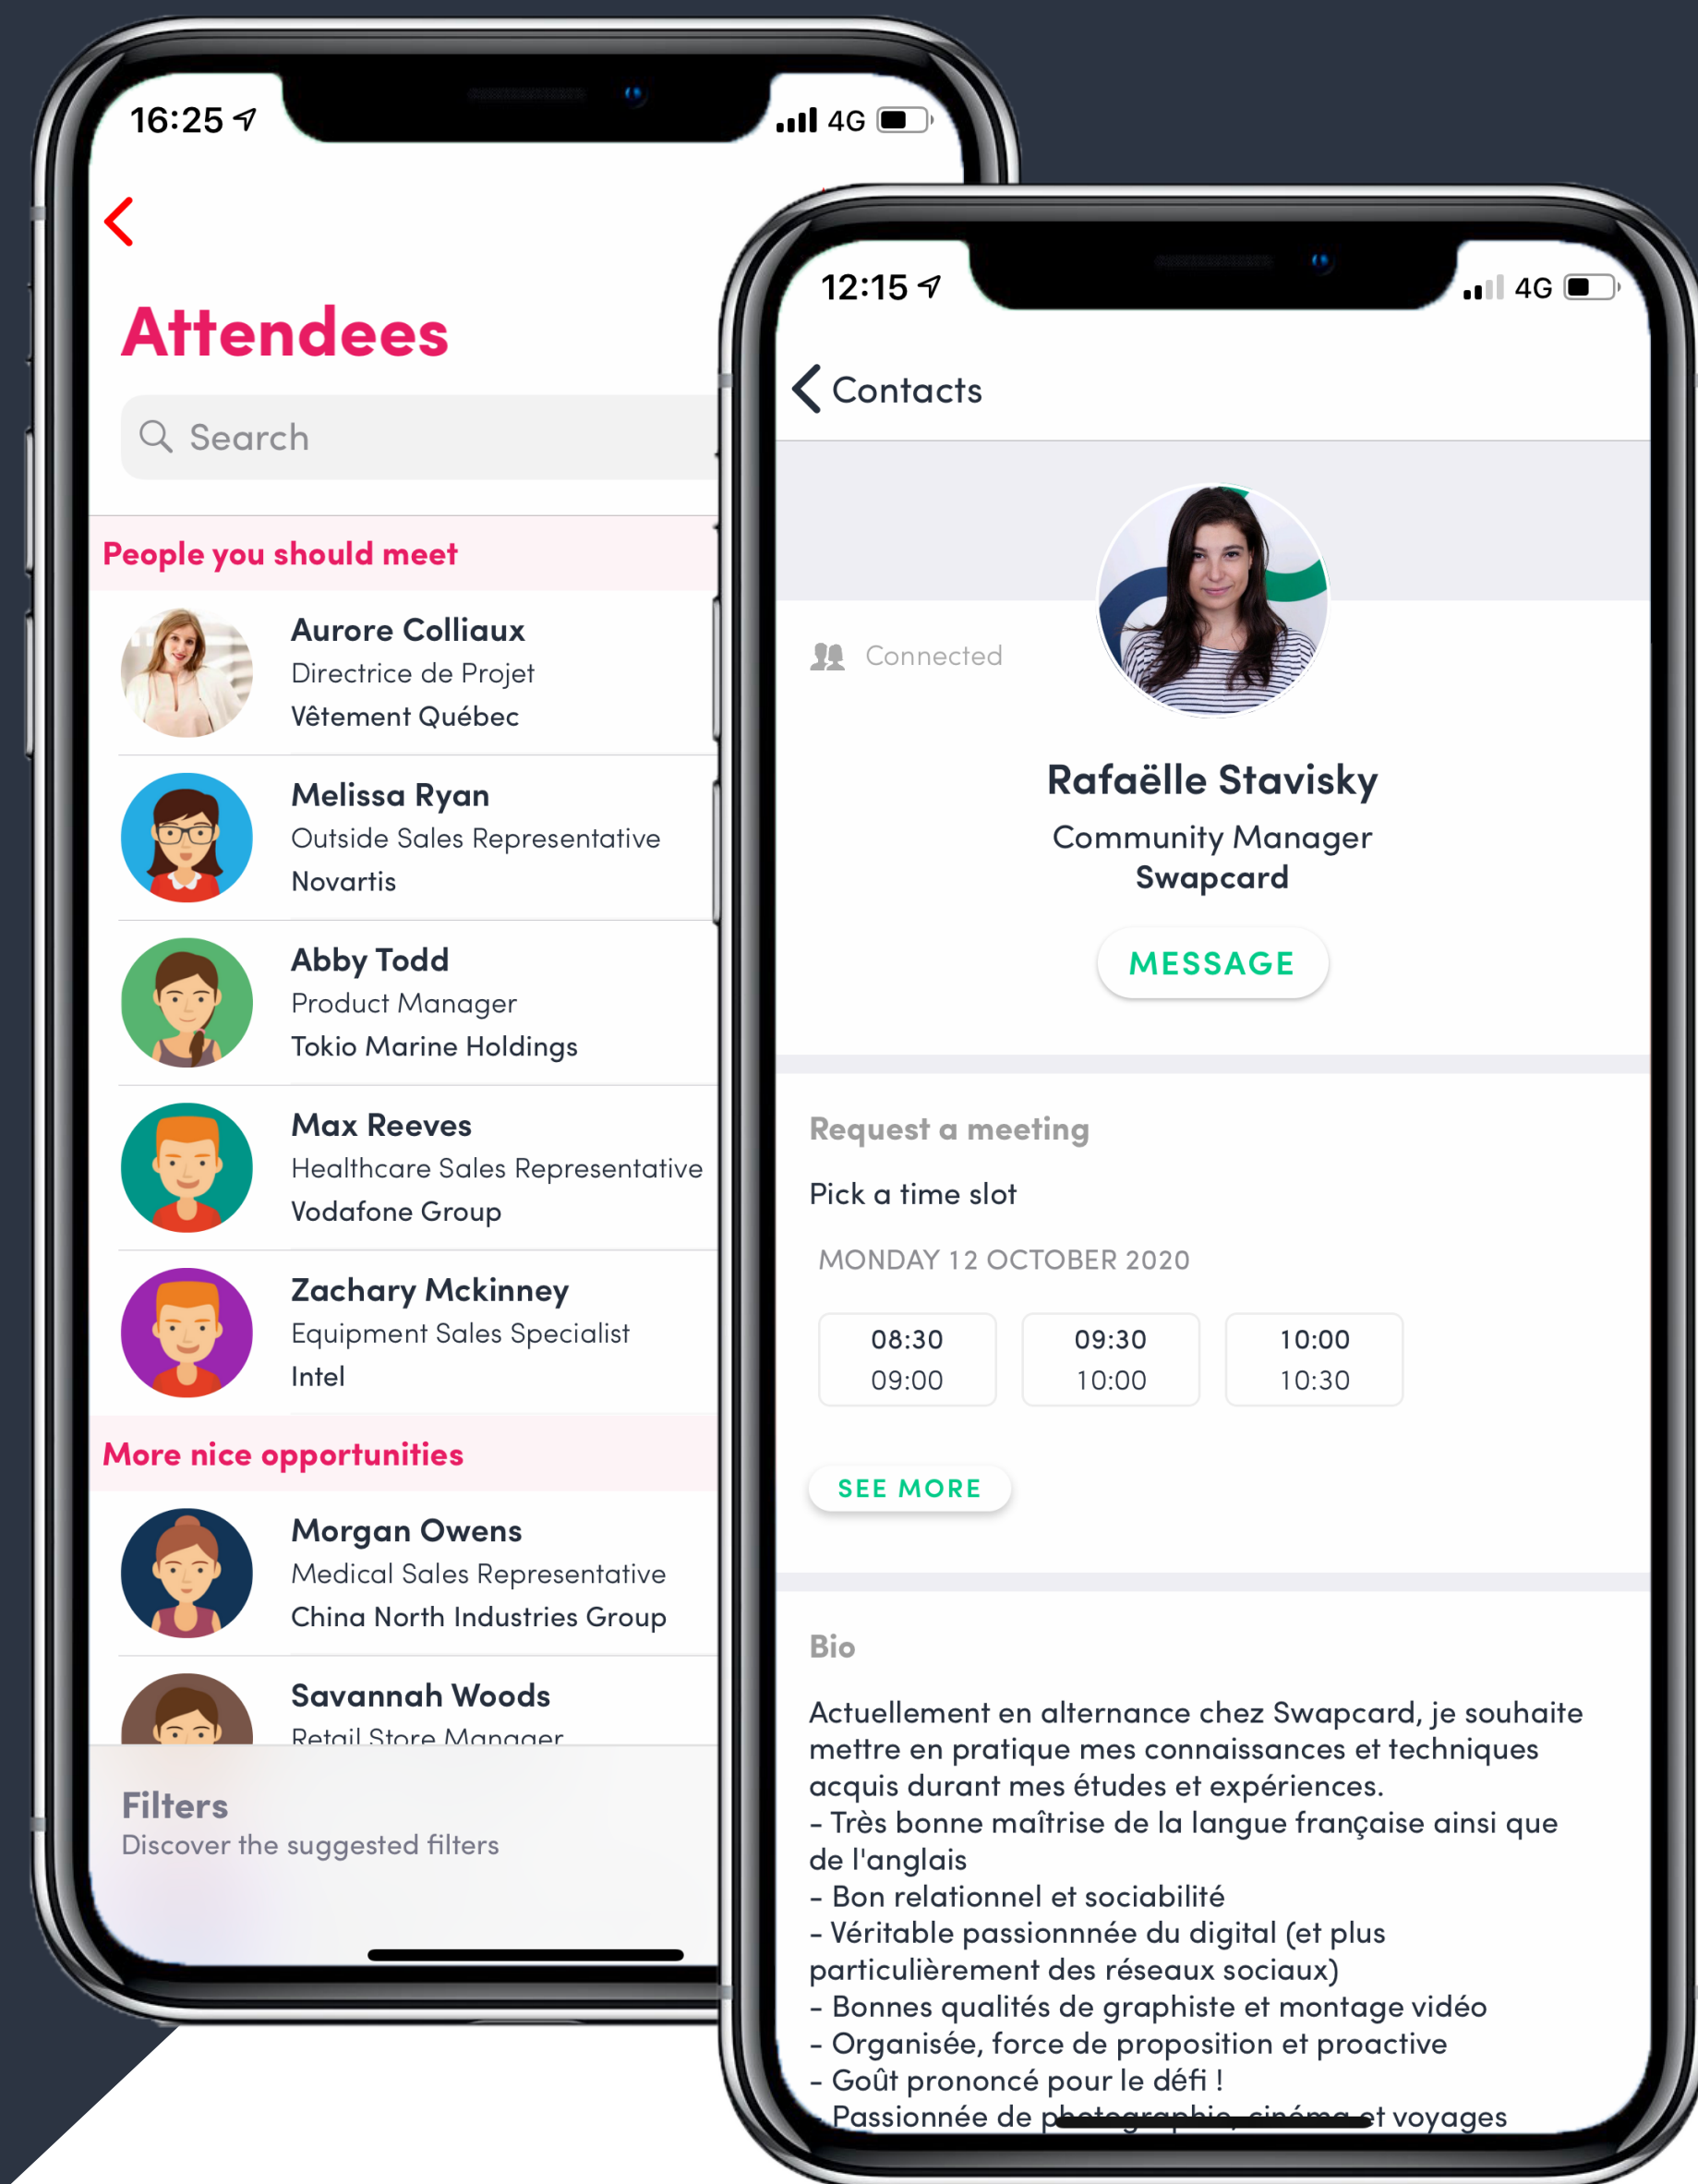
16:25

4G

Attendees

Search

People you should meet

Aurore Colliaux
Directrice de Projet
Vêtement Québec

Melissa Ryan
Outside Sales Representative
Novartis

Abby Todd
Product Manager
Tokio Marine Holdings

Max Reeves
Healthcare Sales Representative
Vodafone Group

Zachary Mckinney
Equipment Sales Specialist
Intel

More nice opportunities

Morgan Owens
Medical Sales Representative
China North Industries Group

Savannah Woods
Retail Store Manager

Filters
Discover the suggested filters

12:15

4G

Contacts

Connected

Rafaëlle Stavisky
Community Manager
Swapcard

MESSAGE

Request a meeting

Pick a time slot

MONDAY 12 OCTOBER 2020

| 08:30 09:00 | 09:30 10:00 | 10:00 10:30 |
|---|---|---|

SEE MORE

Bio

Actuellement en alternance chez Swapcard, je souhaite mettre en pratique mes connaissances et techniques acquis durant mes études et expériences.
- Très bonne maîtrise de la langue française ainsi que de l'anglais
- Bon relationnel et sociabilité
- Véritable passionnée du digital (et plus particulièrement des réseaux sociaux)
- Bonnes qualités de graphiste et montage vidéo
- Organisée, force de proposition et proactive
- Goût prononcé pour le défi !
- Passionnée de photographie, cinéma et voyages